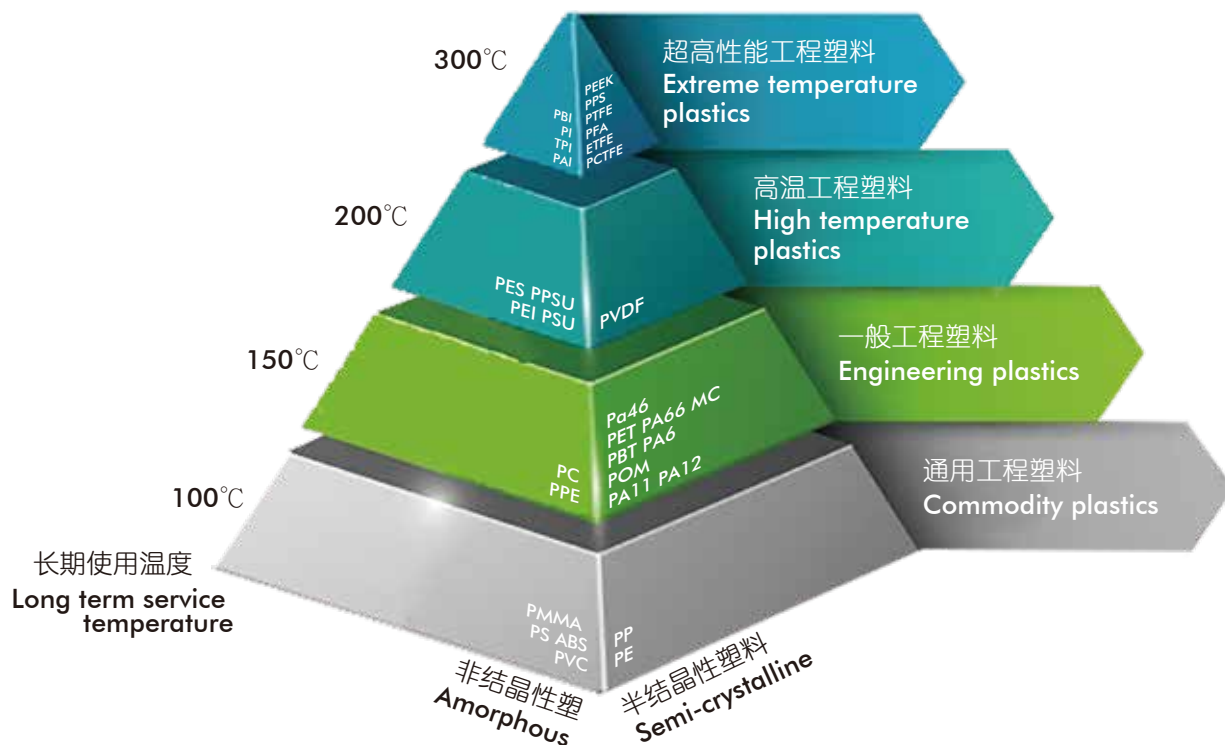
300℃

PBI
PI
TPI
PAI

PEEK
PPS
PTFE
PFA
ETFE
PCTFE

超高性能工程塑料
Extreme temperature plastics

200℃

PES PPSU
PEI PSU

PVDF

高温工程塑料
High temperature plastics

150℃

PC
PPE

Pa46
PET PA66 MC
PBT PA6
POM
PA11 PA12

一般工程塑料
Engineering plastics

100℃

通用工程塑料
Commodity plastics

长期使用温度
Long term service temperature

PMMA
PS ABS
PVC

PP
PE

非结晶性塑
Amorphous

半结晶性塑料
Semi-crystalline